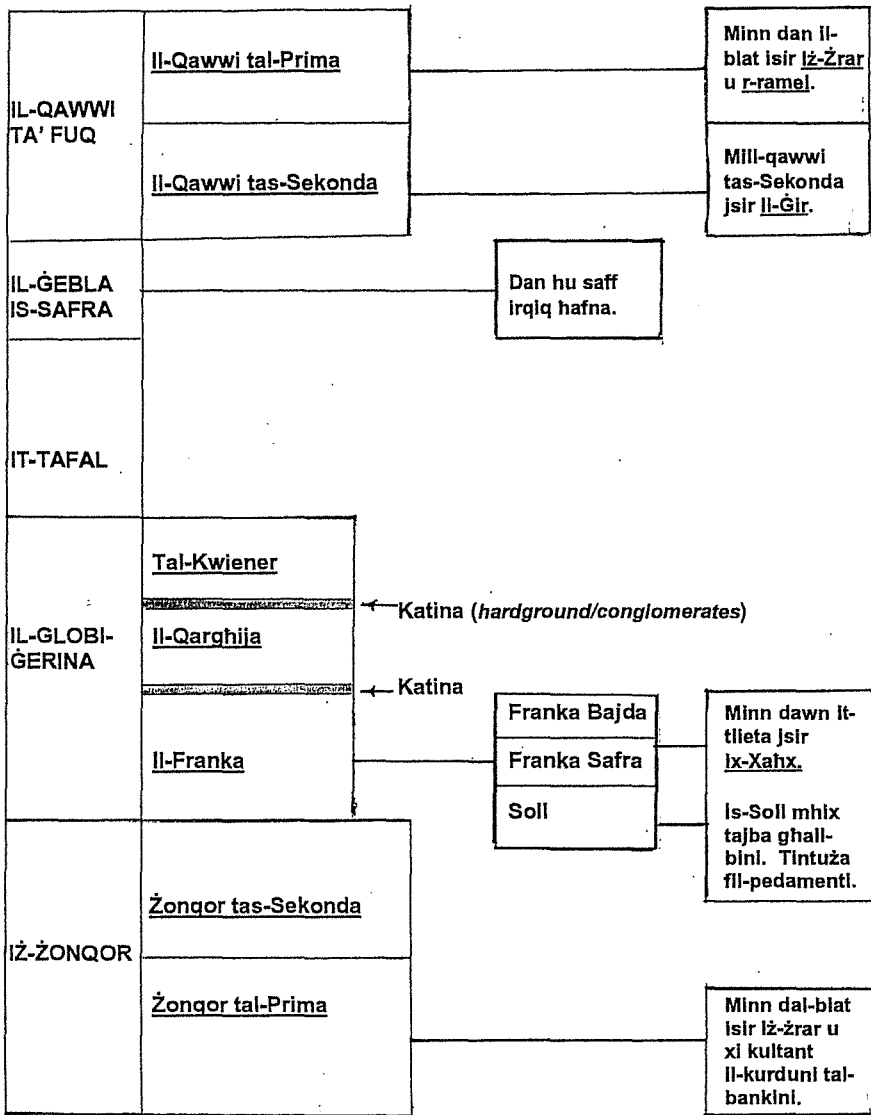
IL-QAWWI TA' FUQ

Il-Qawwi tal-Prima

Minn dan il-blat isir Iż-Żrar u r-ramel.

Il-Qawwi tas-Sekonda

Mill-qawwi tas-Sekonda jsir Il-Ġir.

IL-ĠEBLA IS-SAFRA

Dan hu saff irqiq ħafna.

IT-TAFAL

IL-GLOBIĠERINA

Tal-Kwiener

Katina (*hardground/conglomerates*)

Il-Qargħija

Katina

Il-Franka

Franka Bajda

Franka Safra

Soll

Minn dawn it-tlieta jsir ix-Xaħx.

Is-Soll mhix tajba għall-bini. Tintuża fil-pedamenti.

IŻ-ŻONQOR

Żonqor tas-Sekonda

Żonqor tal-Prima

Minn dal-blat isir iż-żrar u xi kultant il-kurduni tal-bankini.